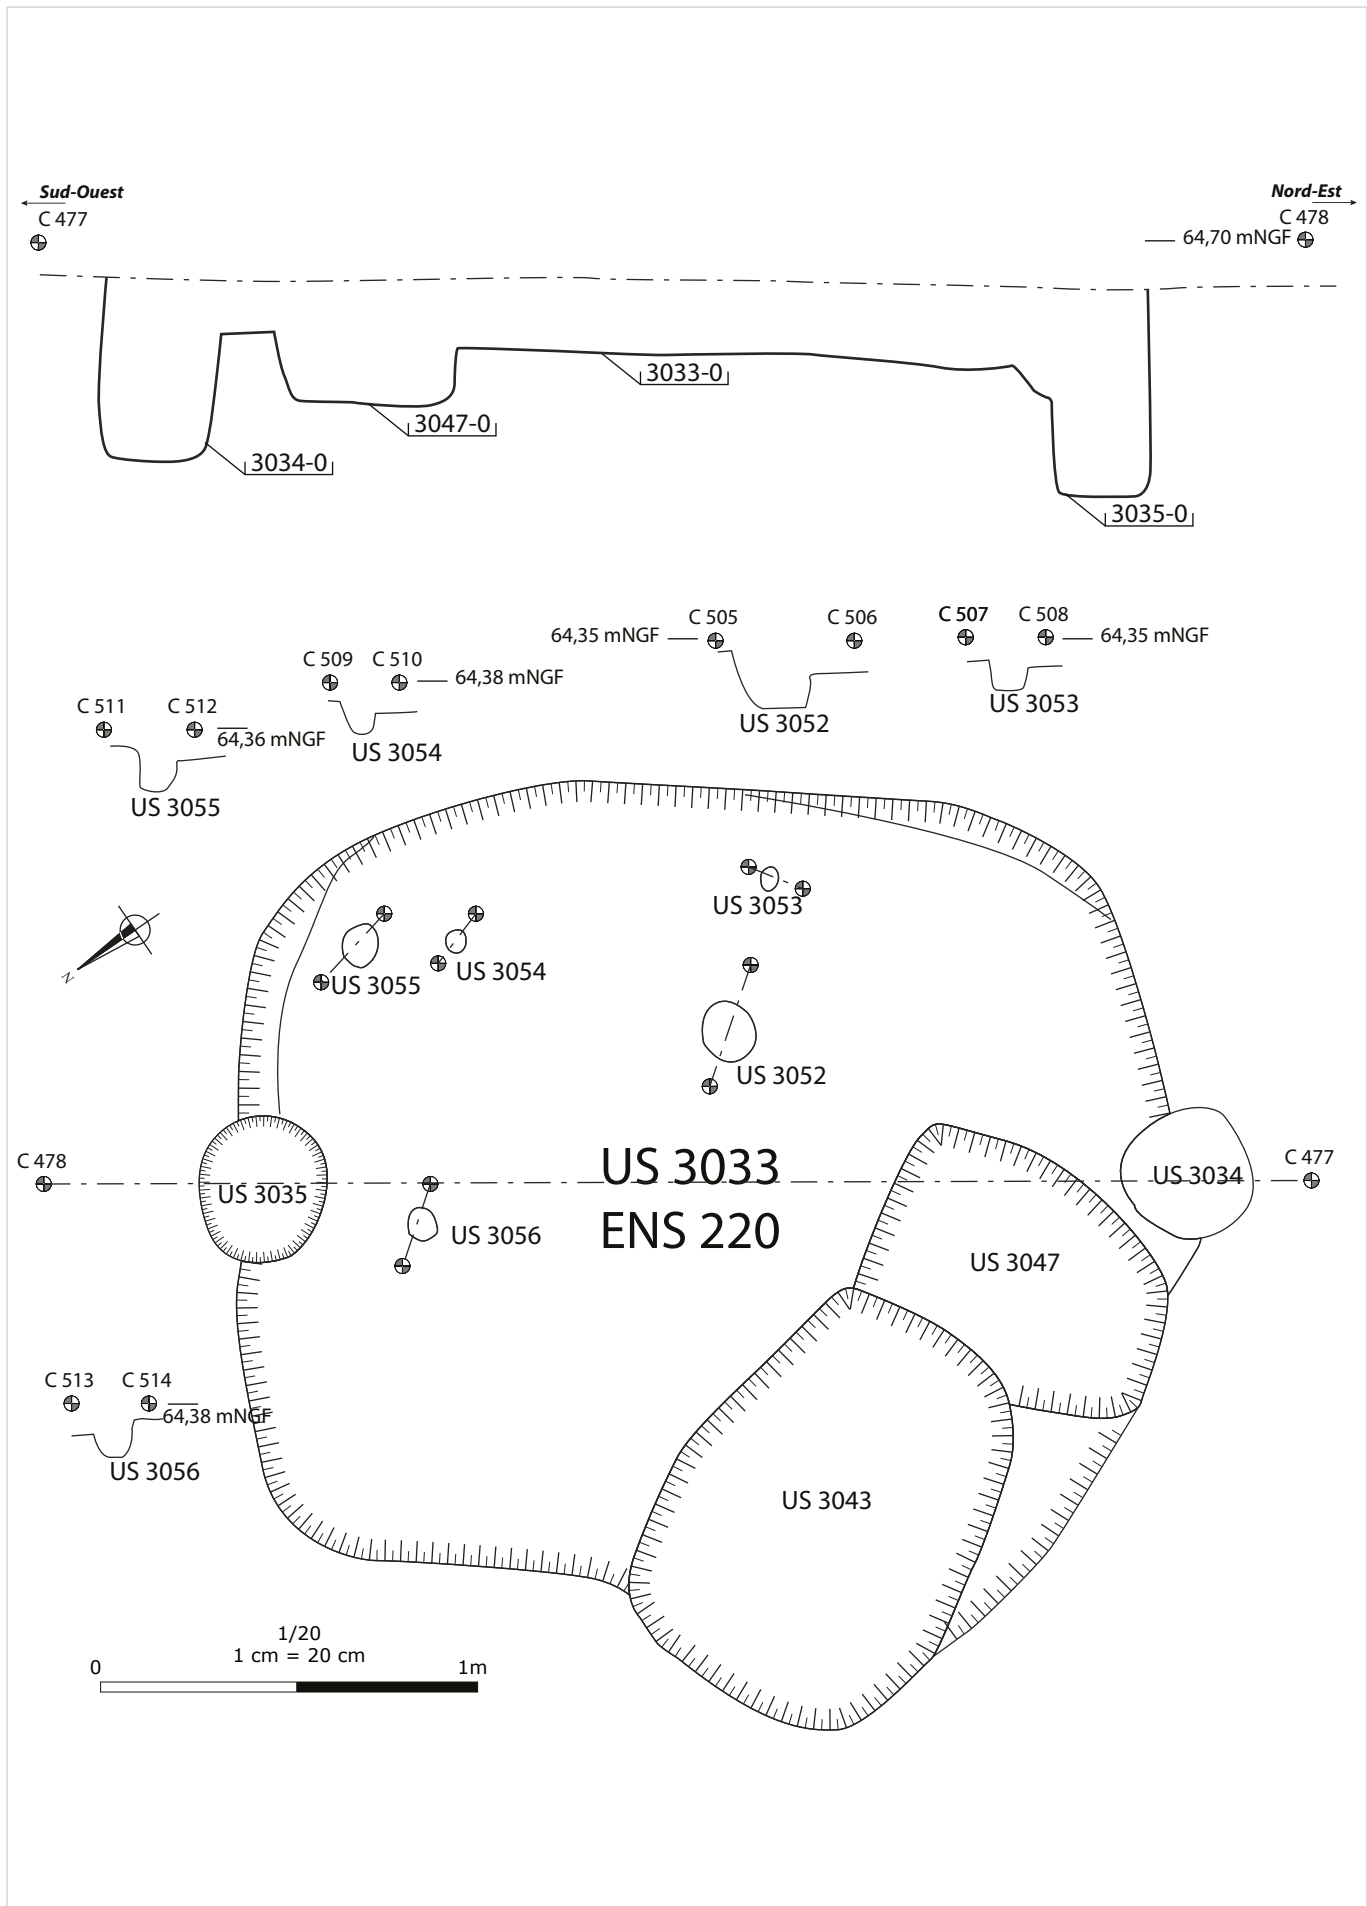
Sud-Ouest
C 477

Nord-Est
C 478
64,70 mNGF

3033-0
3047-0
3034-0
3035-0

C 505
64,35 mNGF
C 506
US 3052

C 507
C 508
64,35 mNGF
US 3053

C 509
C 510
64,38 mNGF
US 3054

C 511
C 512
64,36 mNGF
US 3055

US 3053
US 3055
US 3054
US 3052
N

C 478
US 3035
US 3033
ENS 220
US 3056
US 3034
C 477
US 3047

C 513
C 514
64,38 mNGF
US 3056

US 3043

1/20
1 cm = 20 cm
0
1m